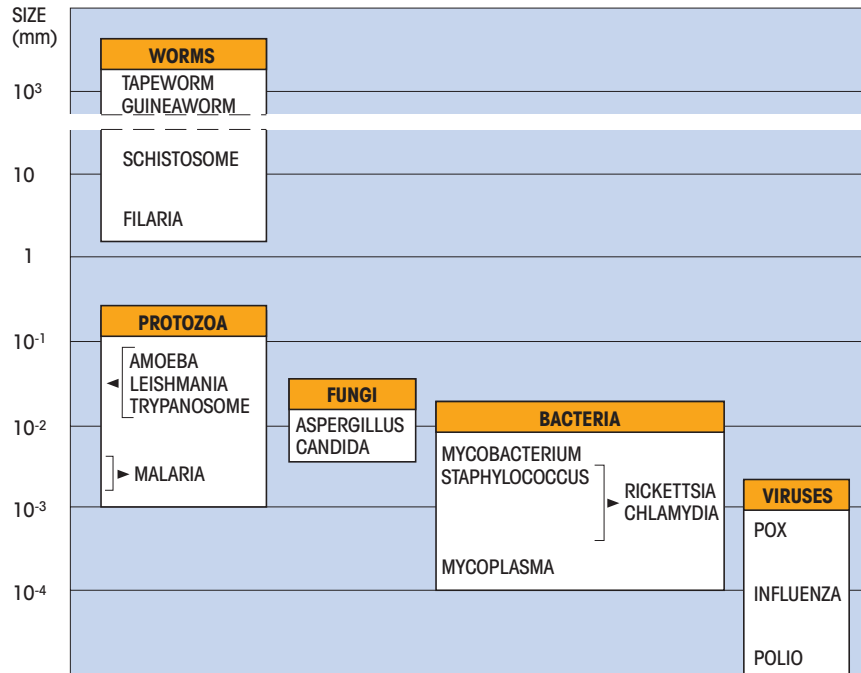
SIZE (mm)

$10^3$

10

1

$10^{-1}$

$10^{-2}$

$10^{-3}$

$10^{-4}$

WORMS
TAPEWORM
GUINEAWORM
SCHISTOSOME
FILARIA

PROTOZOA
AMOEBA
LEISHMANIA
TRYPANOSOME
MALARIA

FUNGI
ASPERGILLUS
CANDIDA

BACTERIA
MYCOBACTERIUM
STAPHYLOCOCCUS
RICKETTSIA
CHLAMYDIA
MYCOPLASMA

VIRUSES
POX
INFLUENZA
POLIO